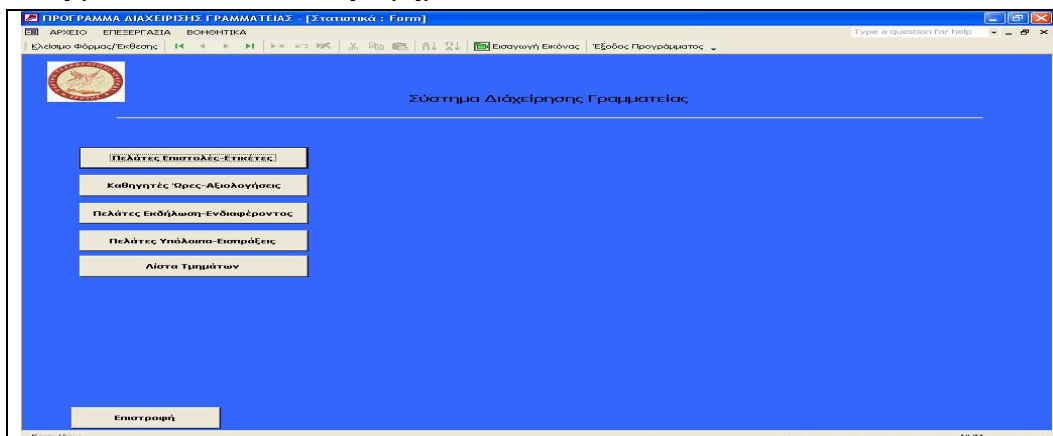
ΠΡΟΓΡΑΜΜΑ ΔΙΑΧΕΙΡΙΣΗΣ ΓΡΑΜΜΑΤΕΙΑΣ - [Στατιστικά : Form]
ΑΡΧΕΙΟ ΕΠΕΞΕΡΓΑΣΙΑ ΒΟΗΘΗΤΙΚΑ
Type a question for help
Κλείσιμο Φόρμας/Έκθεσης
Εισαγωγή Εικόνας
Έξοδος Προγράμματος

Σύστημα Διαχείρησης Γραμματείας

Πελάτες Επιστολές-Ετικέτες
Καθηγητές Ώρες-Αξιολογήσεις
Πελάτες Εκδήλωση-Ενδιαφέροντος
Πελάτες Υπόλοιπα-Εισπράξεις
Λίστα Τμημάτων

Επιστροφή